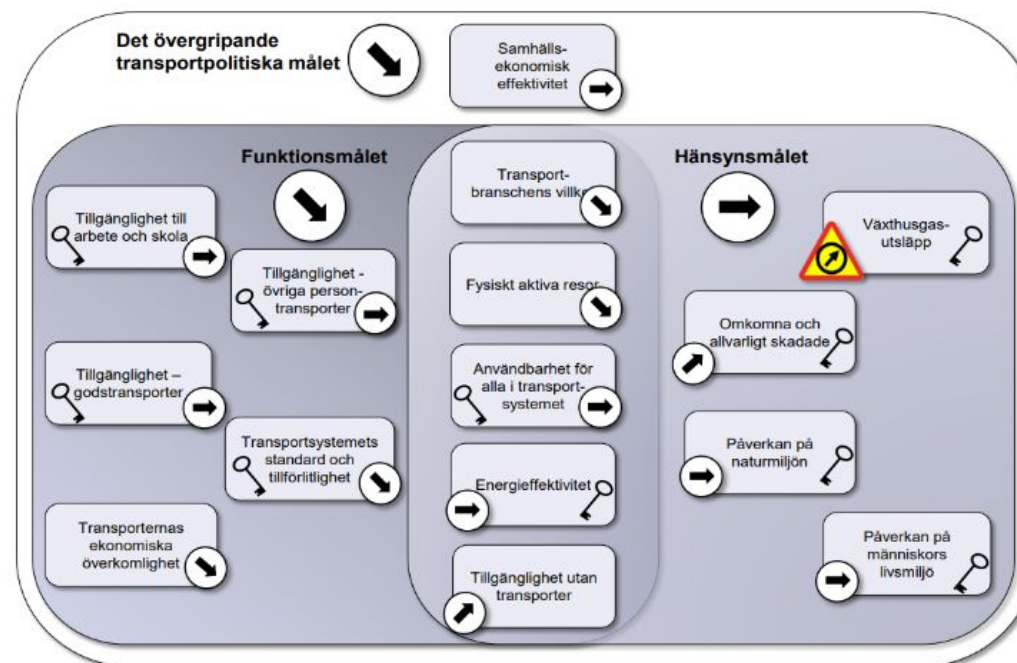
Det övergripande transportpolitiska målet

Samhällsekonomisk effektivitet

Funktionsmålet

Hänsynsmålet

Tillgänglighet till arbete och skola

Tillgänglighet - övriga persontransporter

Tillgänglighet – godstransporter

Transportsystemets standard och tillförlitlighet

Transporternas ekonomiska överkomlighet

Transportbranschens villkor

Fysiskt aktiva resor

Användbarhet för alla i transportsystemet

Energieffektivitet

Tillgänglighet utan transporter

Växthusgasutsläpp

Omkomna och allvarligt skadade

Påverkan på naturmiljön

Påverkan på människors livsmiljö